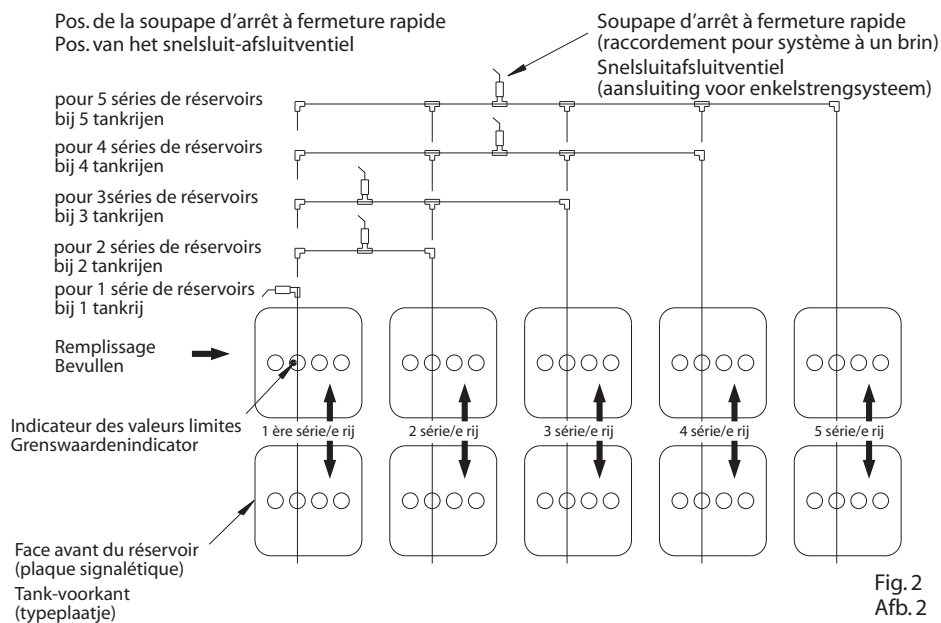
Pos. de la soupape d'arrêt à fermeture rapide
Pos. van het snelsluit-afsluitventiel

Soupape d'arrêt à fermeture rapide
(raccordement pour système à un brin)
Snelsluitafsluitventiel
(aansluiting voor enkelstrengsysteem)

pour 5 séries de réservoirs
bij 5 tankrijen

pour 4 séries de réservoirs
bij 4 tankrijen

pour 3séries de réservoirs
bij 3 tankrijen

pour 2 séries de réservoirs
bij 2 tankrijen

pour 1 série de réservoirs
bij 1 tankrij

Remplissage
Bevullen

Indicateur des valeurs limites
Grenswaardenindicator

1 ère série/e rij

2 série/e rij

3 série/e rij

4 série/e rij

5 série/e rij

Face avant du réservoir
(plaque signalétique)
Tank-voorkant
(typeplaatje)

Fig. 2
Afb. 2